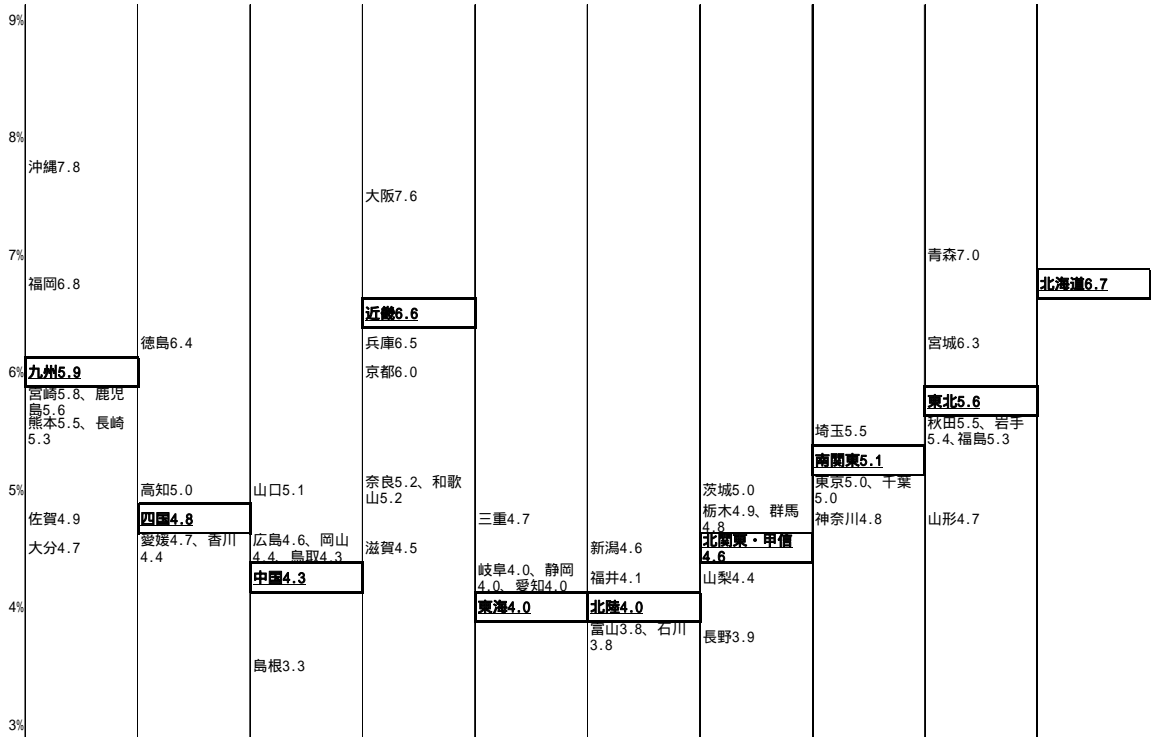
9%

8%

7%

6%

5%

4%

3%

沖縄7.8

福岡6.8

九州5.9

宮崎5.8、鹿児島5.6

熊本5.5、長崎5.3

佐賀4.9

大分4.7

徳島6.4

高知5.0

四国4.8

愛媛4.7、香川4.4

山口5.1

広島4.6、岡山4.4、鳥取4.3

中国4.3

島根3.3

大阪7.6

近畿6.6

兵庫6.5

京都6.0

奈良5.2、和歌山5.2

滋賀4.5

三重4.7

岐阜4.0、静岡4.0、愛知4.0

東海4.0

新潟4.6

福井4.1

北陸4.0

富山3.8、石川3.8

茨城5.0

栃木4.9、群馬4.8

北関東・甲信4.6

山梨4.4

長野3.9

埼玉5.5

南関東5.1

東京5.0、千葉5.0

神奈川4.8

青森7.0

宮城6.3

東北5.6

秋田5.5、岩手5.4、福島5.3

山形4.7

北海道6.7